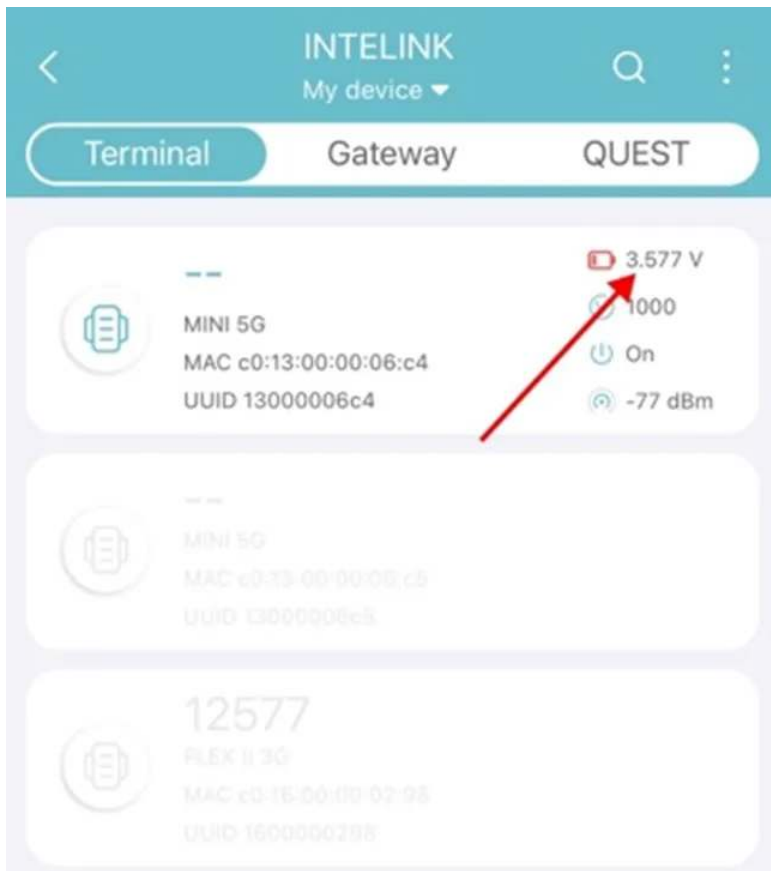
INTELINK
My device

Terminal Gateway QUEST

--
MINI 5G
MAC c0:13:00:00:06:c4
UUID 13000006c4

3.577 V
1000
On
-77 dBm

--
MINI 5G
MAC c0:13:00:00:06:c5
UUID 13000006c5

12577
FLEX II 3G
MAC c0:16:00:00:02:98
UUID 1600000298